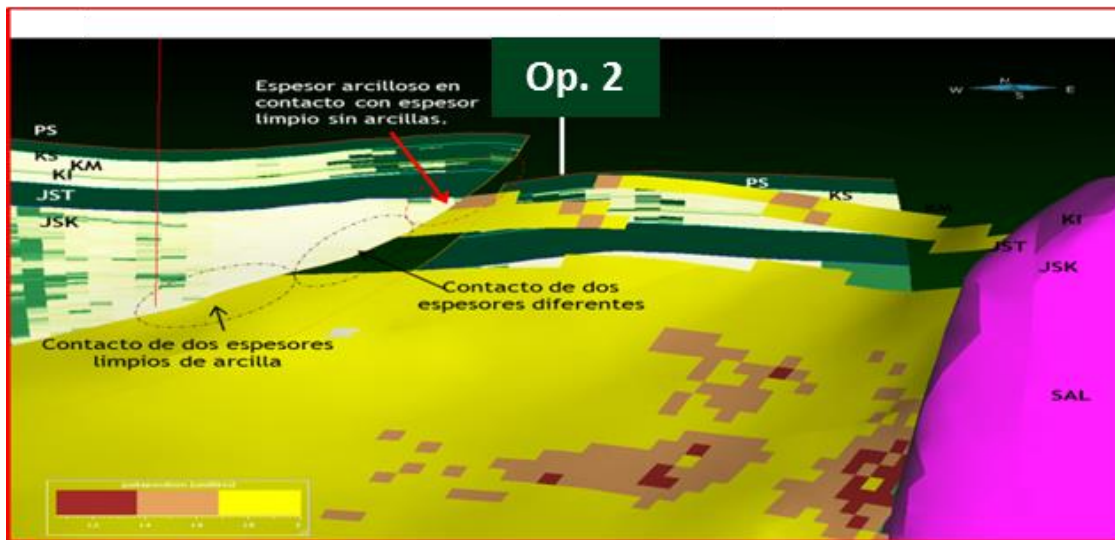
Op. 2

Espesor arcilloso en contacto con espesor limpio sin arcillas.

W N S E

PS
KS
KM
KI
JST
JSK

PS
KS
KM
KI
JST
JSK

Contacto de dos espesores diferentes

Contacto de dos espesores limpios de arcilla

SAL

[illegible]